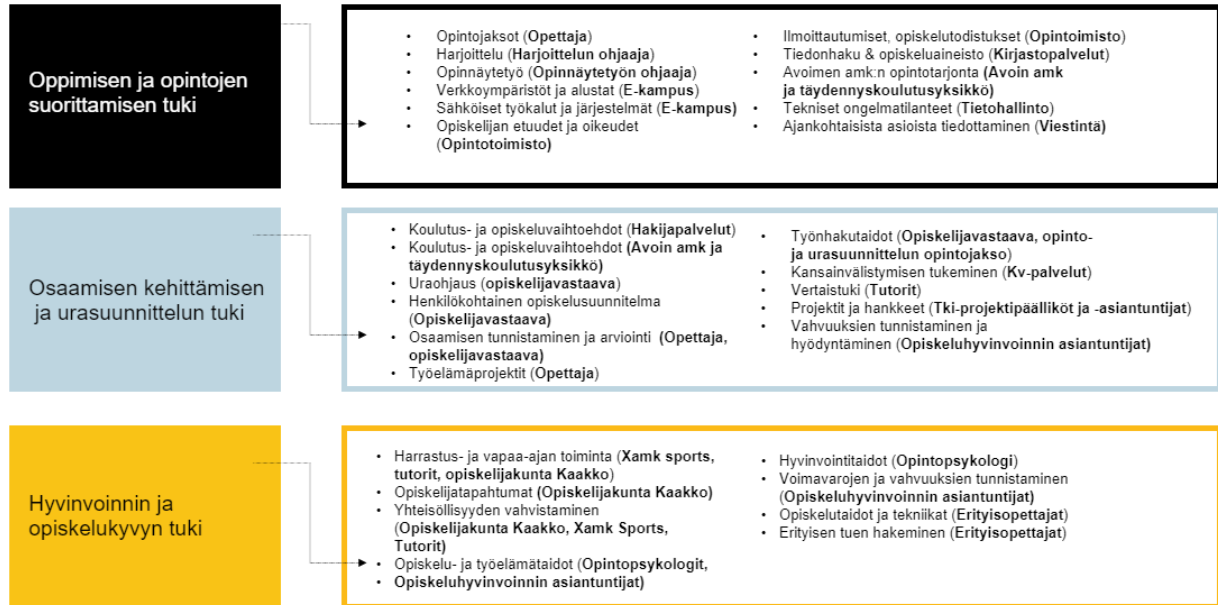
Oppimisen ja opintojen suorittamisen tuki

- Opintojaksot (**Opettaja**)
- Harjoittelu (**Harjoittelun ohjaaja**)
- Opinnäytetyö (**Opinnäytetyön ohjaaja**)
- Verkkoympäristöt ja alustat (**E-kampus**)
- Sähköiset työkalut ja järjestelmät (**E-kampus**)
- Opiskelijan etuudet ja oikeudet (**Opintotoimisto**)

- Ilmoittautumiset, opiskelutodistukset (**Opintoimisto**)
- Tiedonhaku & opiskeluaineisto (**Kirjastopalvelut**)
- Avoimen amk:n opintotarjonta (**Avoin amk ja täydennyskoulutusyksikkö**)
- Tekniset ongelmatilanteet (**Tietohallinto**)
- Ajankohtaisista asioista tiedottaminen (**Viestintä**)

Osaamisen kehittämisen ja urasuunnittelun tuki

- Koulutus- ja opiskeluvaihtoehdot (**Hakijapalvelut**)
- Koulutus- ja opiskeluvaihtoehdot (**Avoin amk ja täydennyskoulutusyksikkö**)
- Uraohjaus (**opiskelijavastaava**)
- Henkilökohtainen opiskelusuunnitelma (**Opiskelijavastaava**)
- Osaamisen tunnistaminen ja arviointi (**Opettaja, opiskelijavastaava**)
- Työelämäprojektit (**Opettaja**)

- Työnhakutaidot (**Opiskelijavastaava, opintoja urasuunnittelun opintojakso**)
- Kansainvälistymisen tukeminen (**Kv-palvelut**)
- Vertaistuki (**Tutorit**)
- Projektit ja hankkeet (**Tki-projektipäälliköt ja -asiantuntijat**)
- Vahvuuksien tunnistaminen ja hyödyntäminen (**Opiskeluhyvinvoinnin asiantuntijat**)

Hyvinvoinnin ja opiskelukyvyn tuki

- Harrastus- ja vapaa-ajan toiminta (**Xamk sports, tutorit, opiskelijakunta Kaakko**)
- Opiskelijatapahtumat (**Opiskelijakunta Kaakko**)
- Yhteisöllisyyden vahvistaminen (**Opiskelijakunta Kaakko, Xamk Sports, Tutorit**)
- Opiskelu- ja työelämätaidot (**Opintopsykologit, Opiskeluhyvinvoinnin asiantuntijat**)

- Hyvinvointitaidot (**Opintopsykologi**)
- Voimavarojen ja vahvuuksien tunnistaminen (**Opiskeluhyvinvoinnin asiantuntijat**)
- Opiskelutaidot ja tekniikat (**Erityisopettajat**)
- Erityisen tuen hakeminen (**Erityisopettajat**)